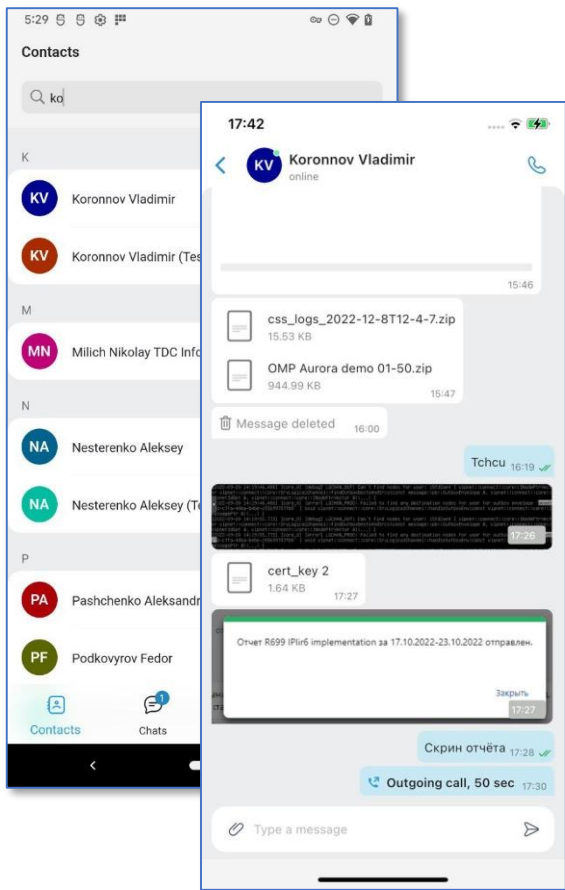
5:29

Contacts

ko

K

KV Koronnov Vladimir

KV Koronnov Vladimir (Tes

M

MN Milich Nikolay TDC Info

N

NA Nesterenko Aleksey

NA Nesterenko Aleksey (Te

P

PA Pashchenko Aleksandr

PF Podkovyrov Fedor

Contacts

1 Chats

17:42

KV Koronnov Vladimir
online

15:46

css_logs_2022-12-8T12-4-7.zip
15.53 KB

OMP Aurora demo 01-50.zip
944.99 KB 15:47

Message deleted 16:00

Tchcu 16:19

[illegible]
17:26

cert_key 2
1.64 KB 17:27

Отчет R699 IPlir6 implementation за 17.10.2022-23.10.2022 отправлен.

Закрыть
17:27

Скрин отчёта 17:28

Outgoing call, 50 sec 17:30

Type a message